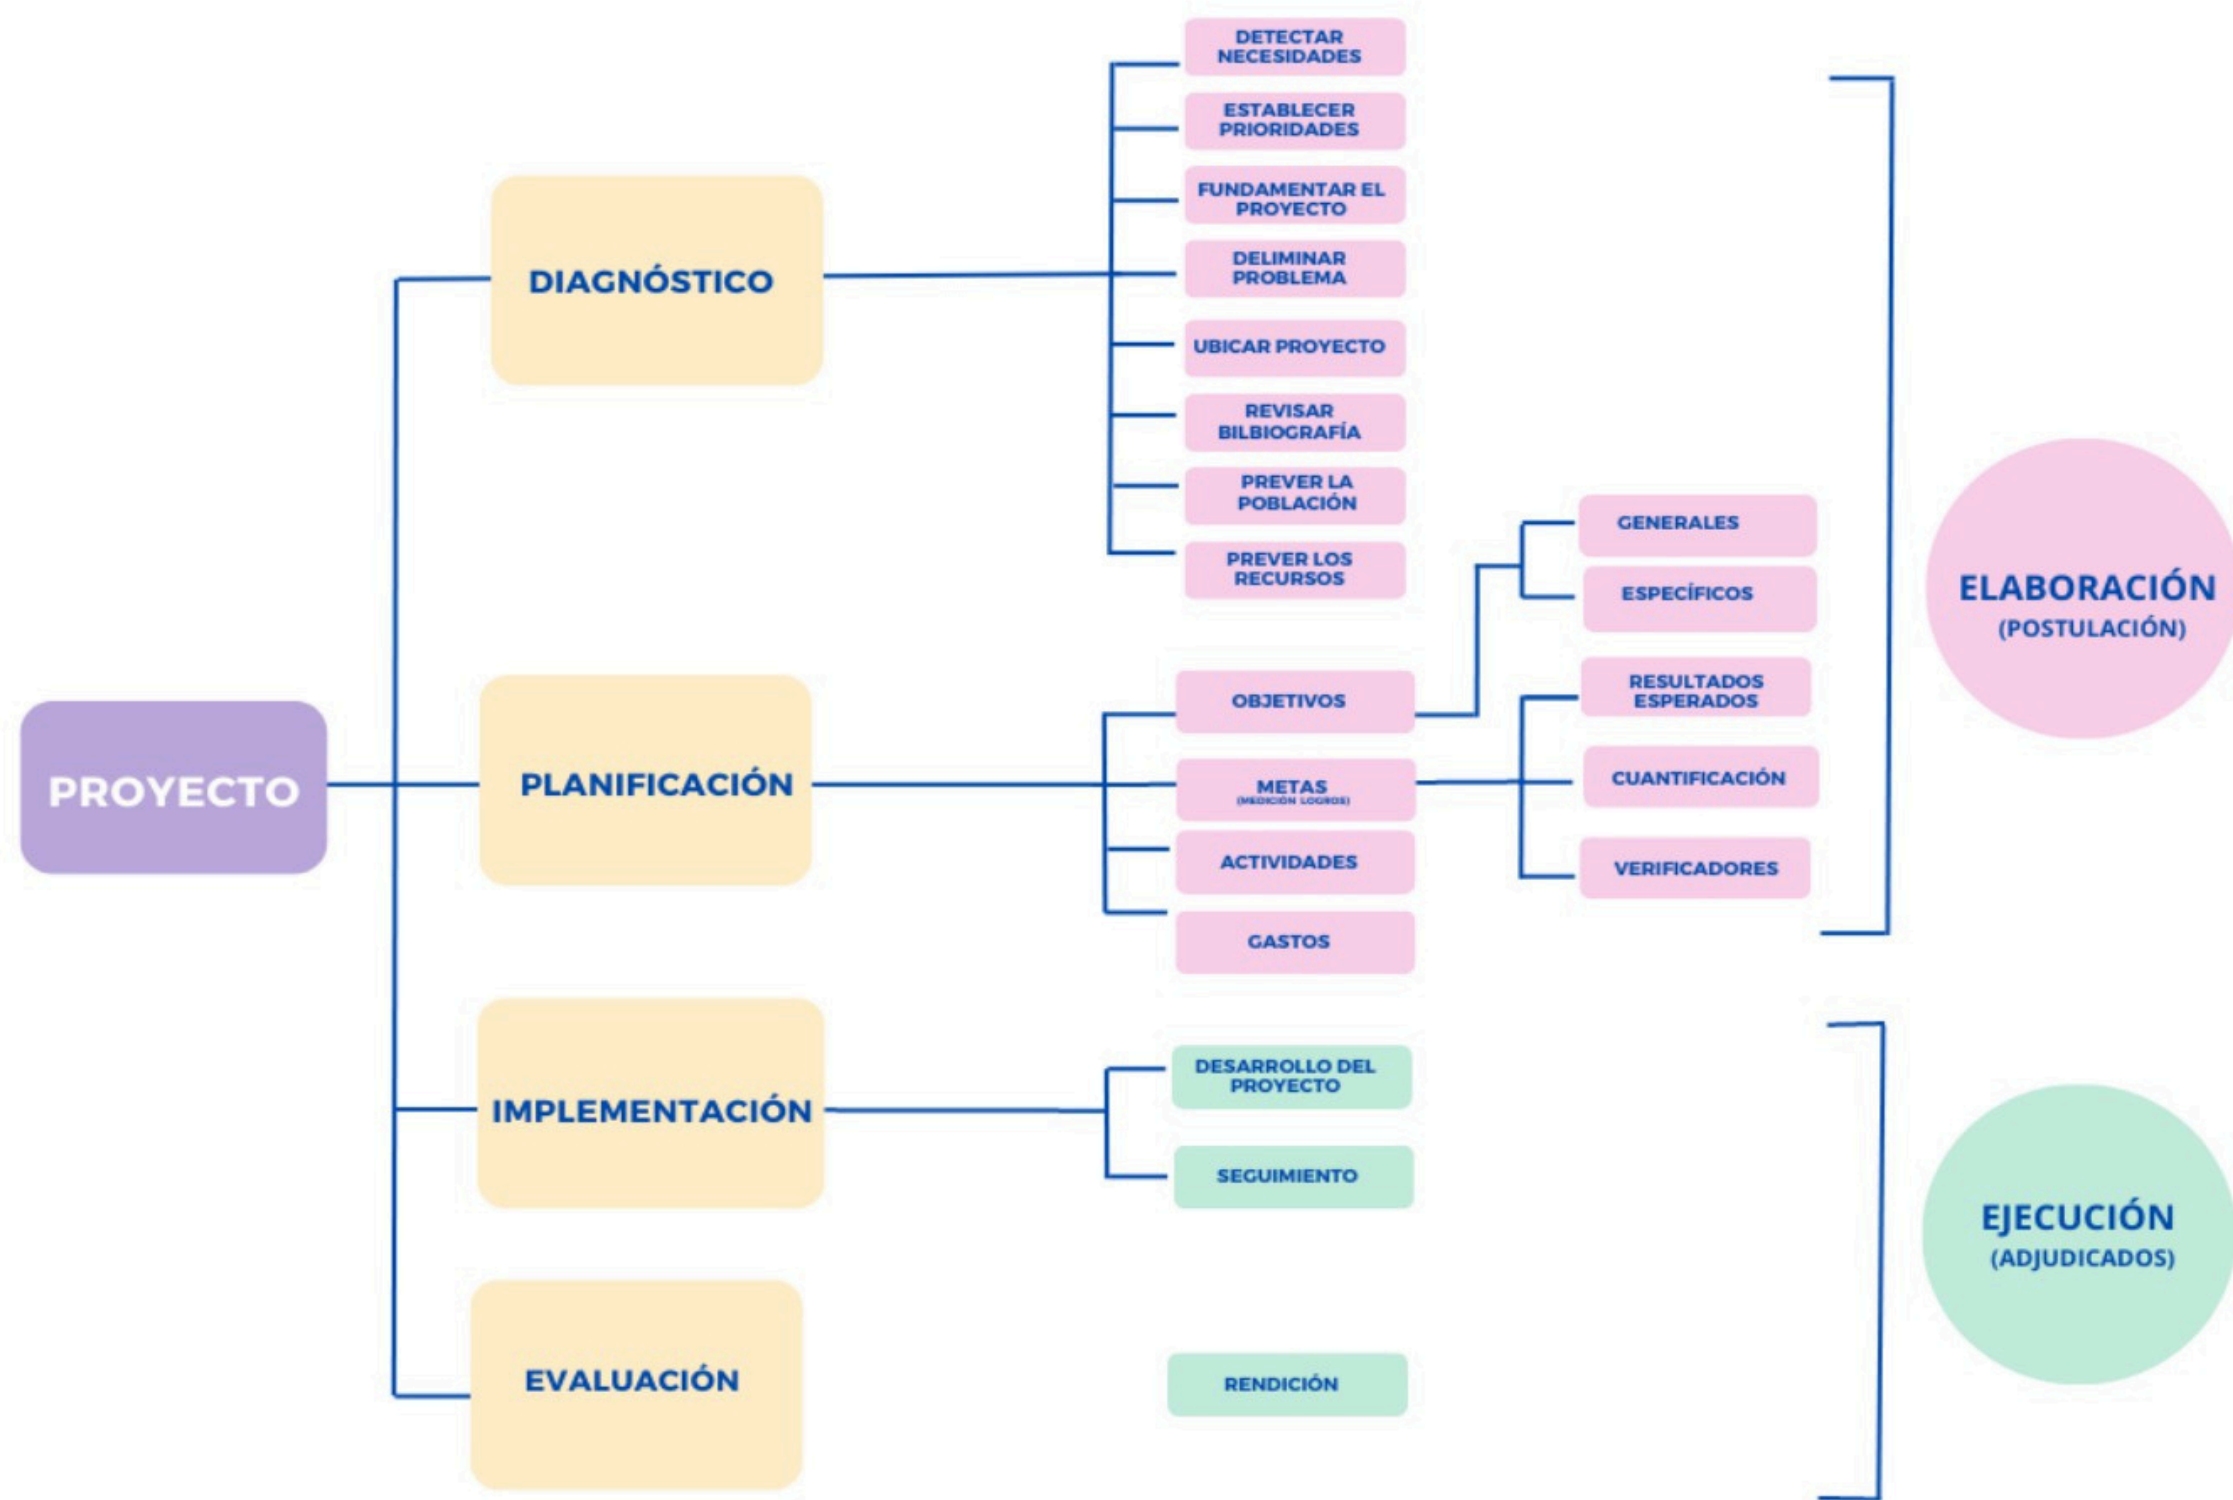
PROYECTO

DIAGNÓSTICO

DETECTAR NECESIDADES
ESTABLECER PRIORIDADES
FUNDAMENTAR EL PROYECTO
DELIMINAR PROBLEMA
UBICAR PROYECTO
REVISAR BILBIOGRAFÍA
PREVER LA POBLACIÓN
PREVER LOS RECURSOS

PLANIFICACIÓN

OBJETIVOS
GENERALES
ESPECÍFICOS
METAS
(MEDICIÓN LOGROS)
RESULTADOS ESPERADOS
CUANTIFICACIÓN
VERIFICADORES
ACTIVIDADES
GASTOS

ELABORACIÓN
(POSTULACIÓN)

IMPLEMENTACIÓN

DESARROLLO DEL PROYECTO
SEGUIMIENTO

EVALUACIÓN

RENDICIÓN

EJECUCIÓN
(ADJUDICADOS)